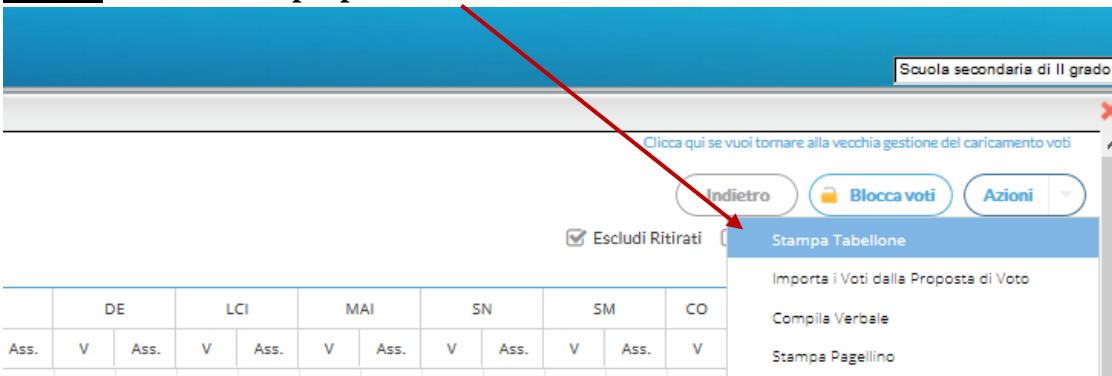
Scuola secondaria di II grado

Clicca qui se vuoi tornare alla vecchia gestione del caricamento voti

Indietro

Blocca voti

Azioni

Escludi Ritirati

Stampa Tabellone

Importa i Voti dalla Proposta di Voto

Compila Verbale

Stampa Pagellino

| | DE | | LCI | | MAI | | SN | | SM | | CO |
|---|---|---|---|---|---|---|---|---|---|---|---|
| Ass. | V | Ass. | V | Ass. | V | Ass. | V | Ass. | V | Ass. | V |